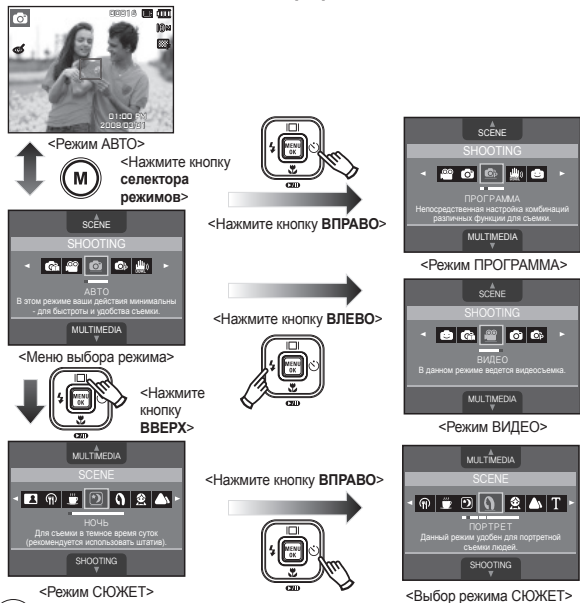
00016

01:00 PM
2008.09.01

<Режим АВТО>

M

<Нажмите кнопку селектора режимов>

MENU OK

<Нажмите кнопку ВПРАВО>

SCENE
SHOOTING
ПРОГРАММА
Непосредственная настройка комбинаций различных функции для съемки.
MULTIMEDIA

<Режим ПРОГРАММА>

SCENE
SHOOTING
АВТО
В этом режиме ваши действия минимальны - для быстроты и удобства съемки.
MULTIMEDIA

<Меню выбора режима>

<Нажмите кнопку ВЛЕВО>

SCENE
SHOOTING
ВИДЕО
В данном режиме ведется видеосъемка.
MULTIMEDIA

<Режим ВИДЕО>

<Нажмите кнопку ВВЕРХ>

MULTIMEDIA
SCENE
НОЧЬ
Для съемки в темное время суток (рекомендуется использовать штатив).
SHOOTING

<Режим СЮЖЕТ>

<Нажмите кнопку ВПРАВО>

MULTIMEDIA
SCENE
ПОРТРЕТ
Данный режим удобен для портретной съемки людей.
SHOOTING

<Выбор режима СЮЖЕТ>